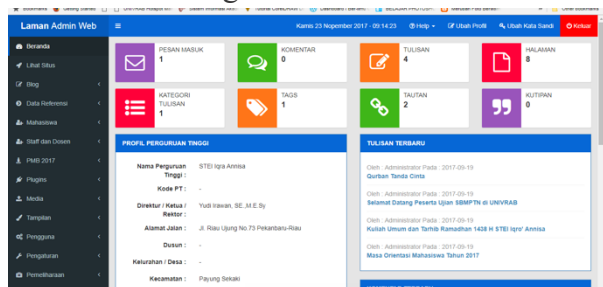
Laman Admin Web

Kamis 23 Nopember 2017 - 09:14:23 | Help | Ubah Profil | Ubah Kata Sandi | Keluar

Beranda
Lihat Situs
Blog
Data Referensi
Mahasiswa
Staff dan Dosen
PMB 2017
Plugins
Media
Tampilan
Pengguna
Pengaturan
Pemeliharaan

PESAN MASUK
1

KOMENTAR
0

TULISAN
4

HALAMAN
8

KATEGORI TULISAN
1

TAGS
1

TAUTAN
2

KUTIPAN
0

PROFIL PERGURUAN TINGGI

| | |
|---|---|
| Nama Perguruan Tinggi : | STEI Iqra Annisa |
| Kode PT : | - |
| Direktur / Ketua / Rektor : | Yudi Irawan, SE.,M.E.Sy |
| Alamat Jalan : | Jl. Riau Ujung No.73 Pekanbaru-Riau |
| Dusun : | - |
| Kelurahan / Desa : | - |
| Kecamatan : | Payung Sekaki |

TULISAN TERBARU

Oleh : Administrator Pada : 2017-09-19
Qurban Tanda Cinta

Oleh : Administrator Pada : 2017-09-19
Selamat Datang Peserta Ujian SBMPTN di UNIVRAB

Oleh : Administrator Pada : 2017-09-19
Kuliah Umum dan Tarhib Ramadhan 1438 H STEI Iqra' Annisa

Oleh : Administrator Pada : 2017-09-19
Masa Orientasi Mahasiswa Tahun 2017